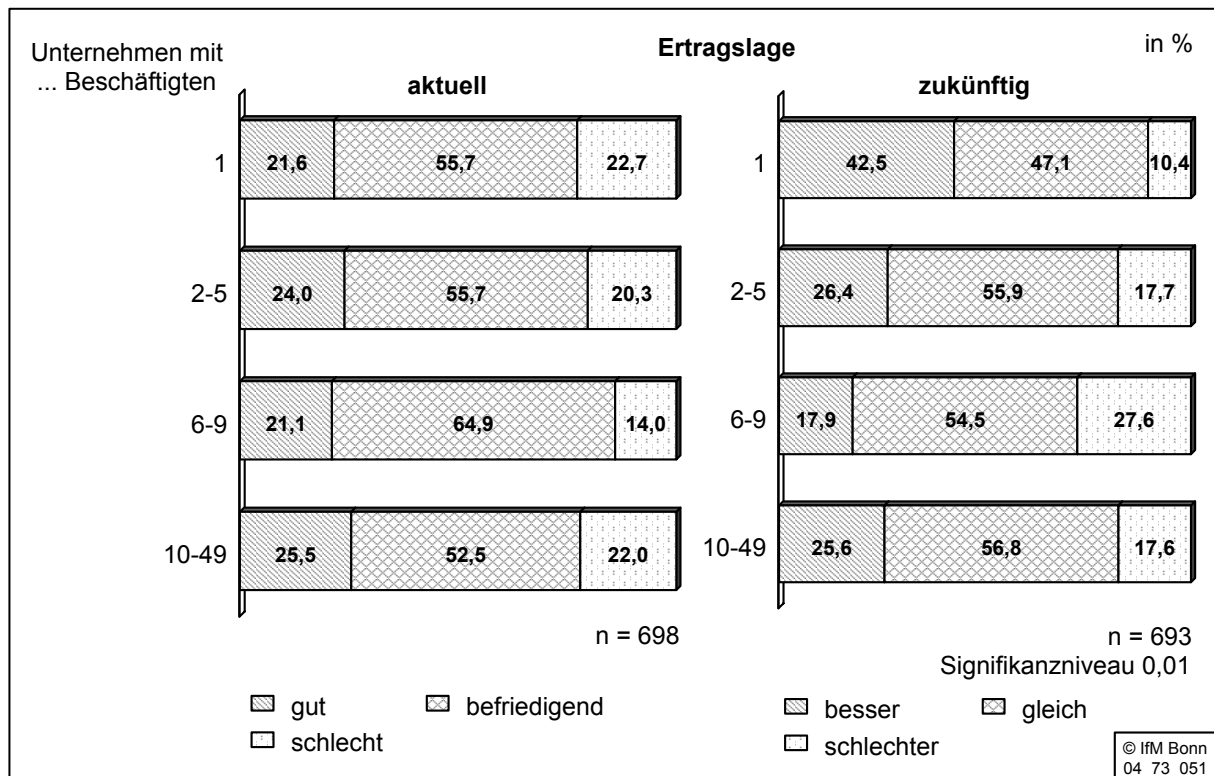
Unternehmen mit
... Beschäftigten

Ertragslage

in %

aktuell

| | | | |
|---|---|---|---|
| 1 | 21,6 | 55,7 | 22,7 |
| 2-5 | 24,0 | 55,7 | 20,3 |
| 6-9 | 21,1 | 64,9 | 14,0 |
| 10-49 | 25,5 | 52,5 | 22,0 |

n = 698

zukünftig

| | | | |
|---|---|---|---|
| 1 | 42,5 | 47,1 | 10,4 |
| 2-5 | 26,4 | 55,9 | 17,7 |
| 6-9 | 17,9 | 54,5 | 27,6 |
| 10-49 | 25,6 | 56,8 | 17,6 |

n = 693
Signifikanzniveau 0,01

gut
befriedigend
schlecht

besser
gleich
schlechter

© IfM Bonn
04 73 051